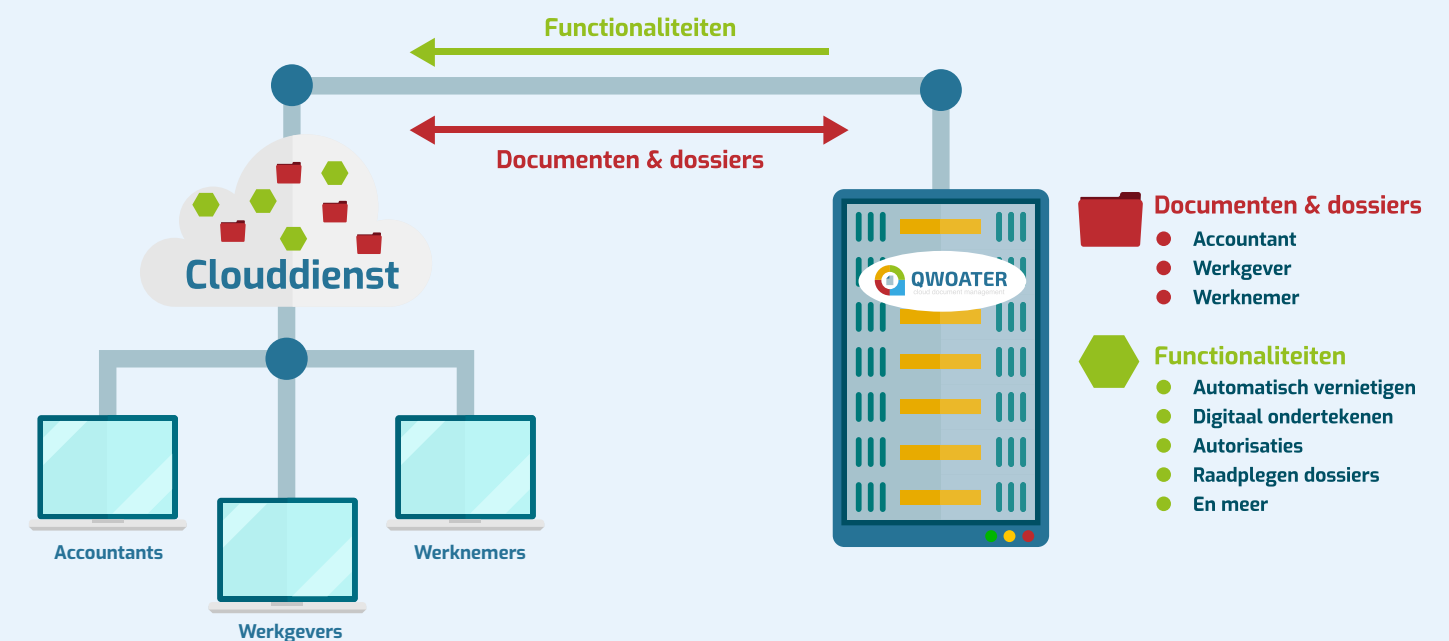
Functionaliteiten

Documenten & dossiers

Clouddienst

Accountants

Werkgevers

Werknemers

QWOATER
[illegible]

Documenten & dossiers
- Accountant
- Werkgever
- Werknemer

Functionaliteiten
- Automatisch vernietigen
- Digitaal ondertekenen
- Autorisaties
- Raadplegen dossiers
- En meer